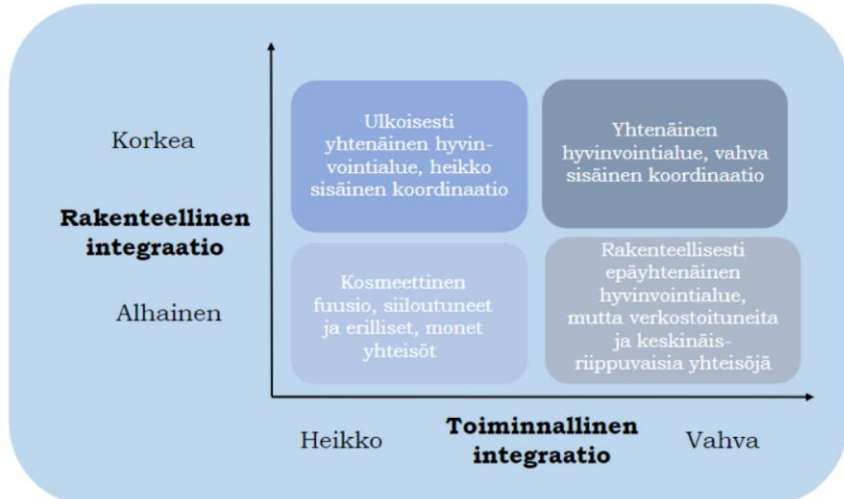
Korkea

Rakenteellinen integraatio

Alhainen

Ulkoisesti yhtenäinen hyvinvointialue, heikko sisäinen koordinaatio

Yhtenäinen hyvinvointialue, vahva sisäinen koordinaatio

Kosmeettinen fuusio, siiloutuneet ja erilliset, monet yhteisöt

Rakenteellisesti epäyhtenäinen hyvinvointialue, mutta verkostoituneita ja keskinäisriippuvaisia yhteisöjä

Heikko

Toiminnallinen integraatio

Vahva